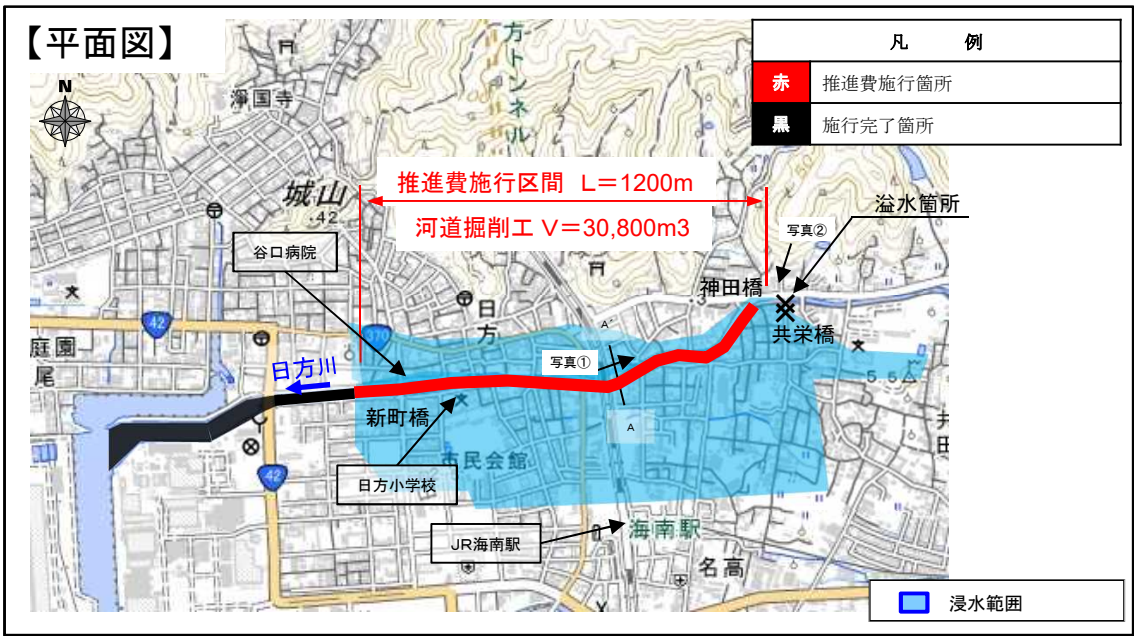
【平面図】

| 凡　　例 | |
|---|---|
| 赤 | 推進費施行箇所 |
| 黒 | 施行完了箇所 |

N

浄国寺

方トンネル

城山
42

推進費施行区間　L＝1200m
河道掘削工 V＝30,800m3

溢水箇所

写真②

谷口病院

日方

神田橋

共栄橋

42

庭園

尾

日方川

A'

写真①

A

新町橋

市民会館

日方小学校

42

JR海南駅

海南駅

名高

浸水範囲